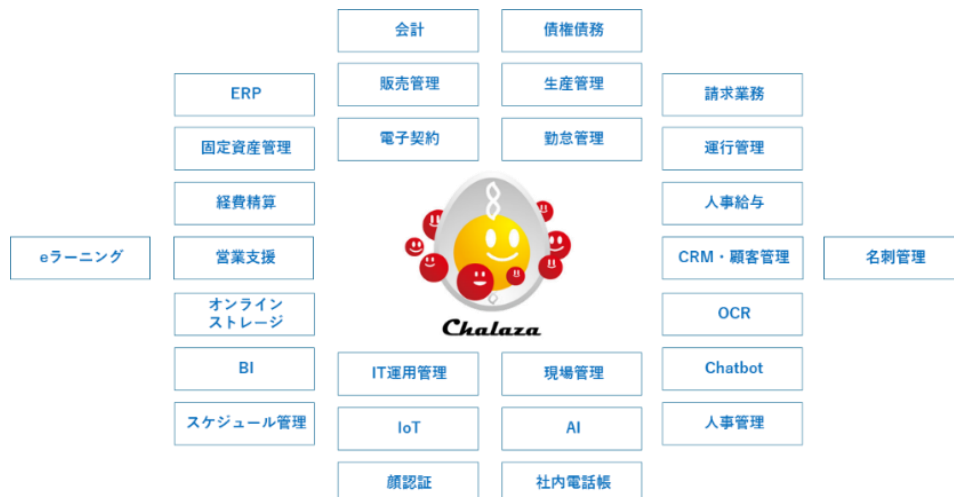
会計

債権債務

ERP

販売管理

生産管理

請求業務

固定資産管理

電子契約

勤怠管理

運行管理

経費精算

人事給与

eラーニング

営業支援

CRM・顧客管理

名刺管理

オンライン
ストレージ

Chalaza

OCR

BI

IT運用管理

現場管理

Chatbot

スケジュール管理

IoT

AI

人事管理

顔認証

社内電話帳